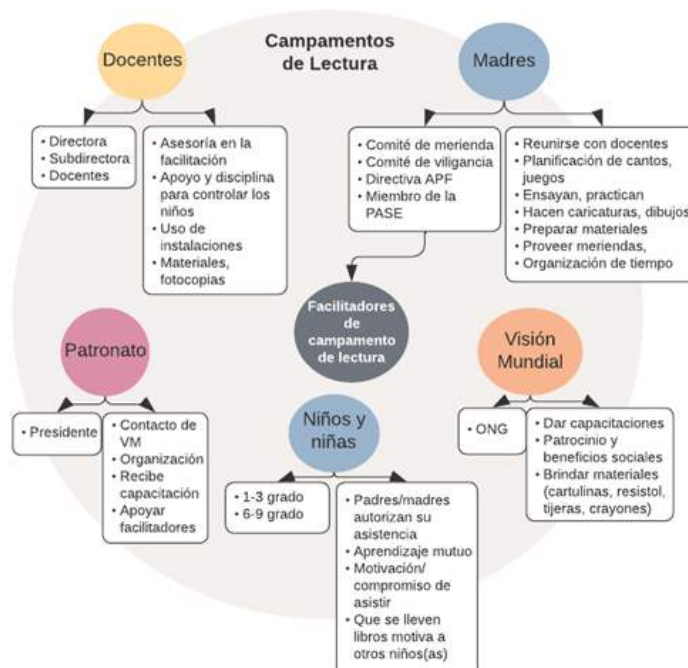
Campamentos de Lectura

Docentes

• Directora
• Subdirectora
• Docentes

• Asesoría en la facilitación
• Apoyo y disciplina para controlar los niños
• Uso de instalaciones
• Materiales, fotocopias

Madres

• Comité de merienda
• Comité de viligancia
• Directiva APF
• Miembro de la PASE

• Reunirse con docentes
• Planificación de cantos, juegos
• Ensayan, practican
• Hacen caricaturas, dibujos
• Preparar materiales
• Proveer meriendas,
• Organización de tiempo

Facilitadores de campamento de lectura

Patronato

• Presidente

• Contacto de VM
• Organización
• Recibe capacitación
• Apoyar facilitadores

Visión Mundial

• ONG

• Dar capacitaciones
• Patrocinio y beneficios sociales
• Brindar materiales (cartulinas, resistol, tijeras, crayones)

Niños y niñas

• 1-3 grado
• 6-9 grado

• Padres/madres autorizan su asistencia
• Aprendizaje mutuo
• Motivación/ compromiso de asistir
• Que se lleven libros motiva a otros niños(as)